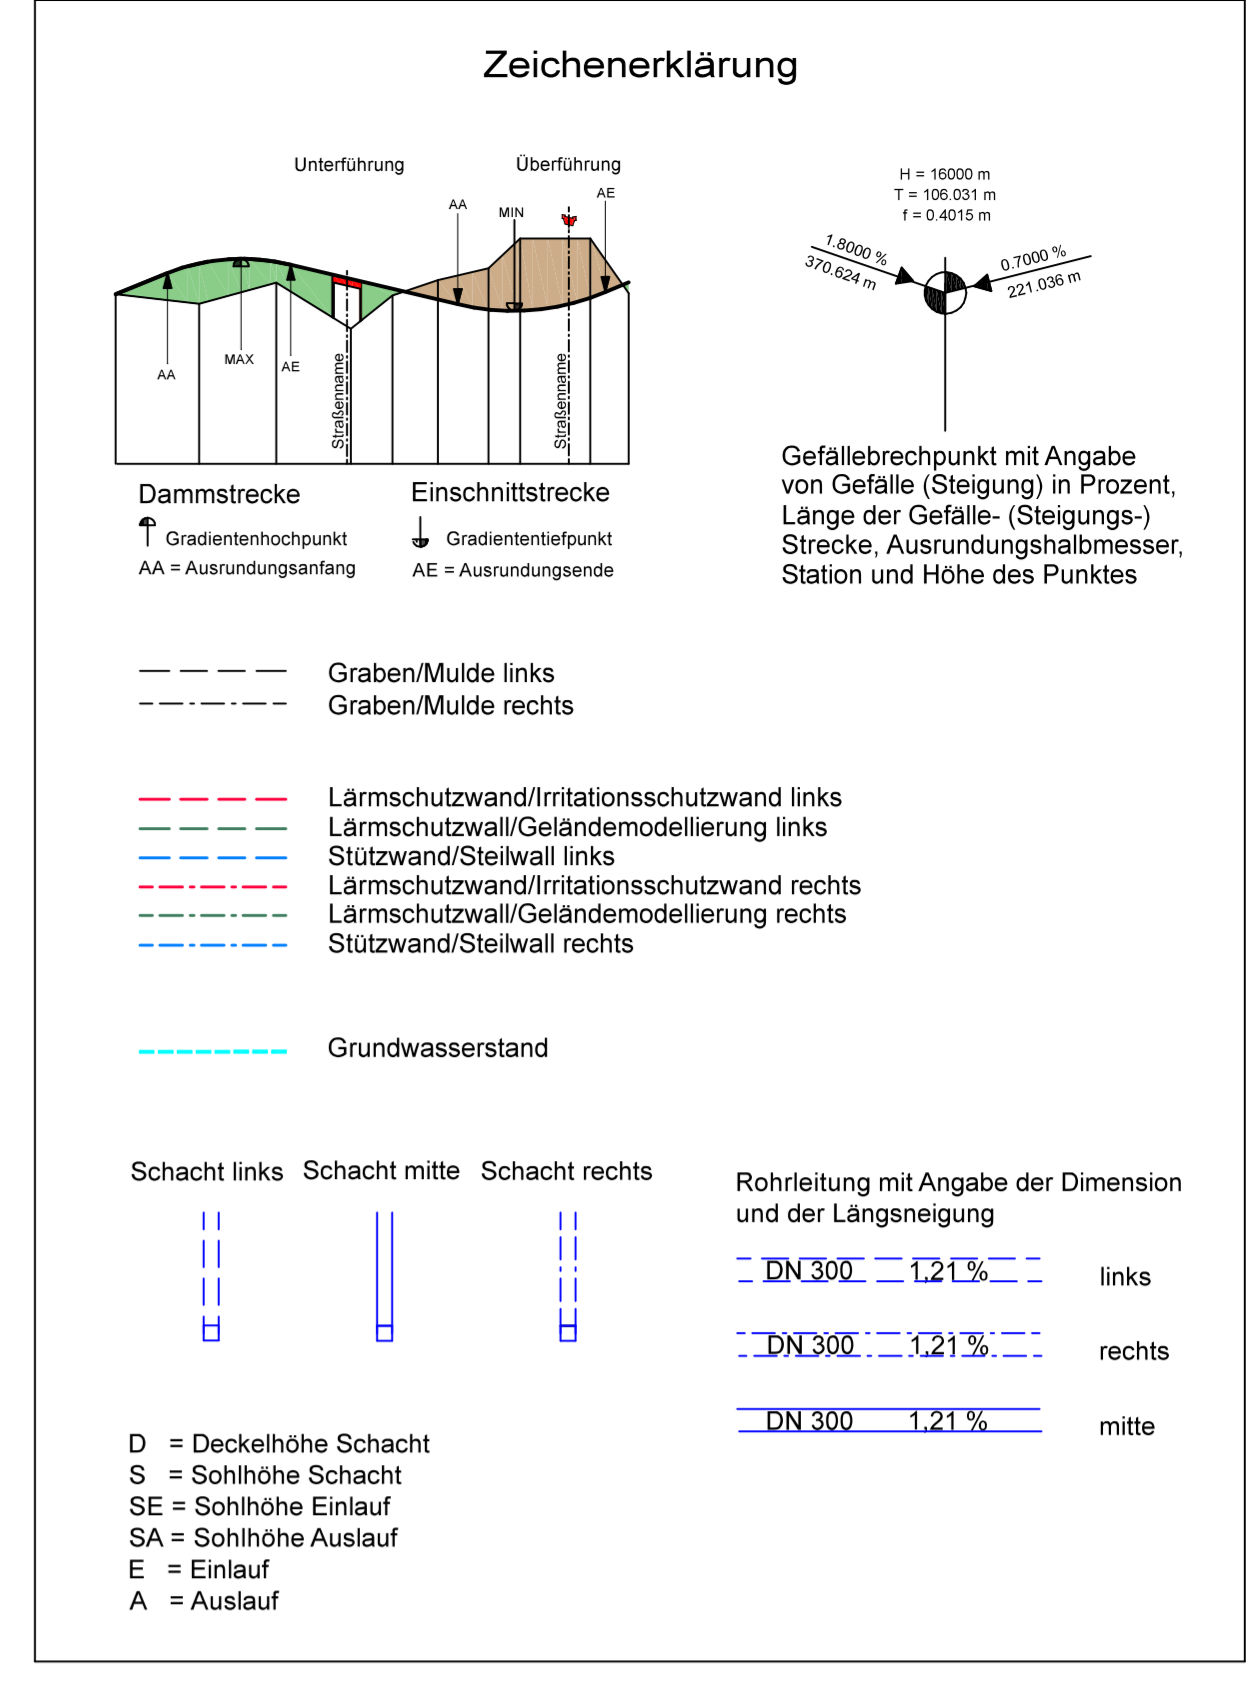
Zeichenerklärung

Unterführung

Überführung

AA

MIN

AE

AA

MAX

AE

Straßenname

Straßenname

H = 16000 m
T = 106.031 m
f = 0.4015 m

1.8000 %
370.624 m

0.7000 %
221.036 m

Dammstrecke

Gradientenhochpunkt
AA = Ausrundungsanfang

Einschnittstrecke

Gradiententiefpunkt
AE = Ausrundungsende

Gefällebrechpunkt mit Angabe von Gefälle (Steigung) in Prozent, Länge der Gefälle- (Steigungs-) Strecke, Ausrundungshalbmesser, Station und Höhe des Punktes

Graben/Mulde links
Graben/Mulde rechts

Lärmschutzwand/Irritationsschutzwand links
Lärmschutzwall/Geländemodellierung links
Stützwand/Steilwall links
Lärmschutzwand/Irritationsschutzwand rechts
Lärmschutzwall/Geländemodellierung rechts
Stützwand/Steilwall rechts

Grundwasserstand

Schacht links Schacht mitte Schacht rechts

Rohrleitung mit Angabe der Dimension und der Längsneigung

DN 300 1,21 % links

DN 300 1,21 % rechts

DN 300 1,21 % mitte

D = Deckelhöhe Schacht
S = Sohlhöhe Schacht
SE = Sohlhöhe Einlauf
SA = Sohlhöhe Auslauf
E = Einlauf
A = Auslauf